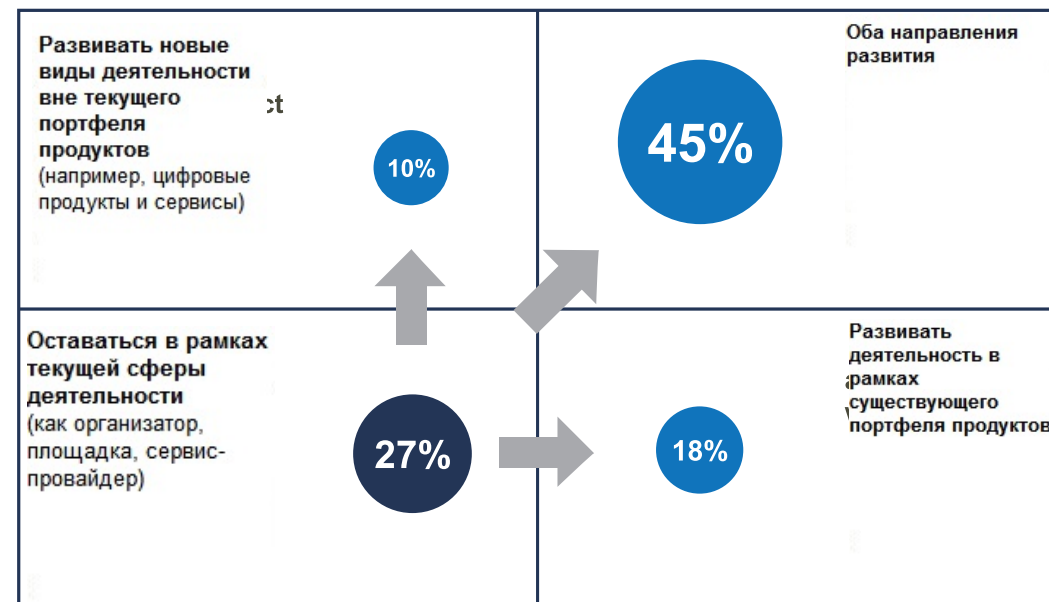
Развивать новые виды деятельности вне текущего портфеля продуктов
(например, цифровые продукты и сервисы)

10%

Оба направления развития

45%

Оставаться в рамках текущей сферы деятельности
(как организатор, площадка, сервис-провайдер)

27%

18%

Развивать деятельность в рамках существующего портфеля продуктов